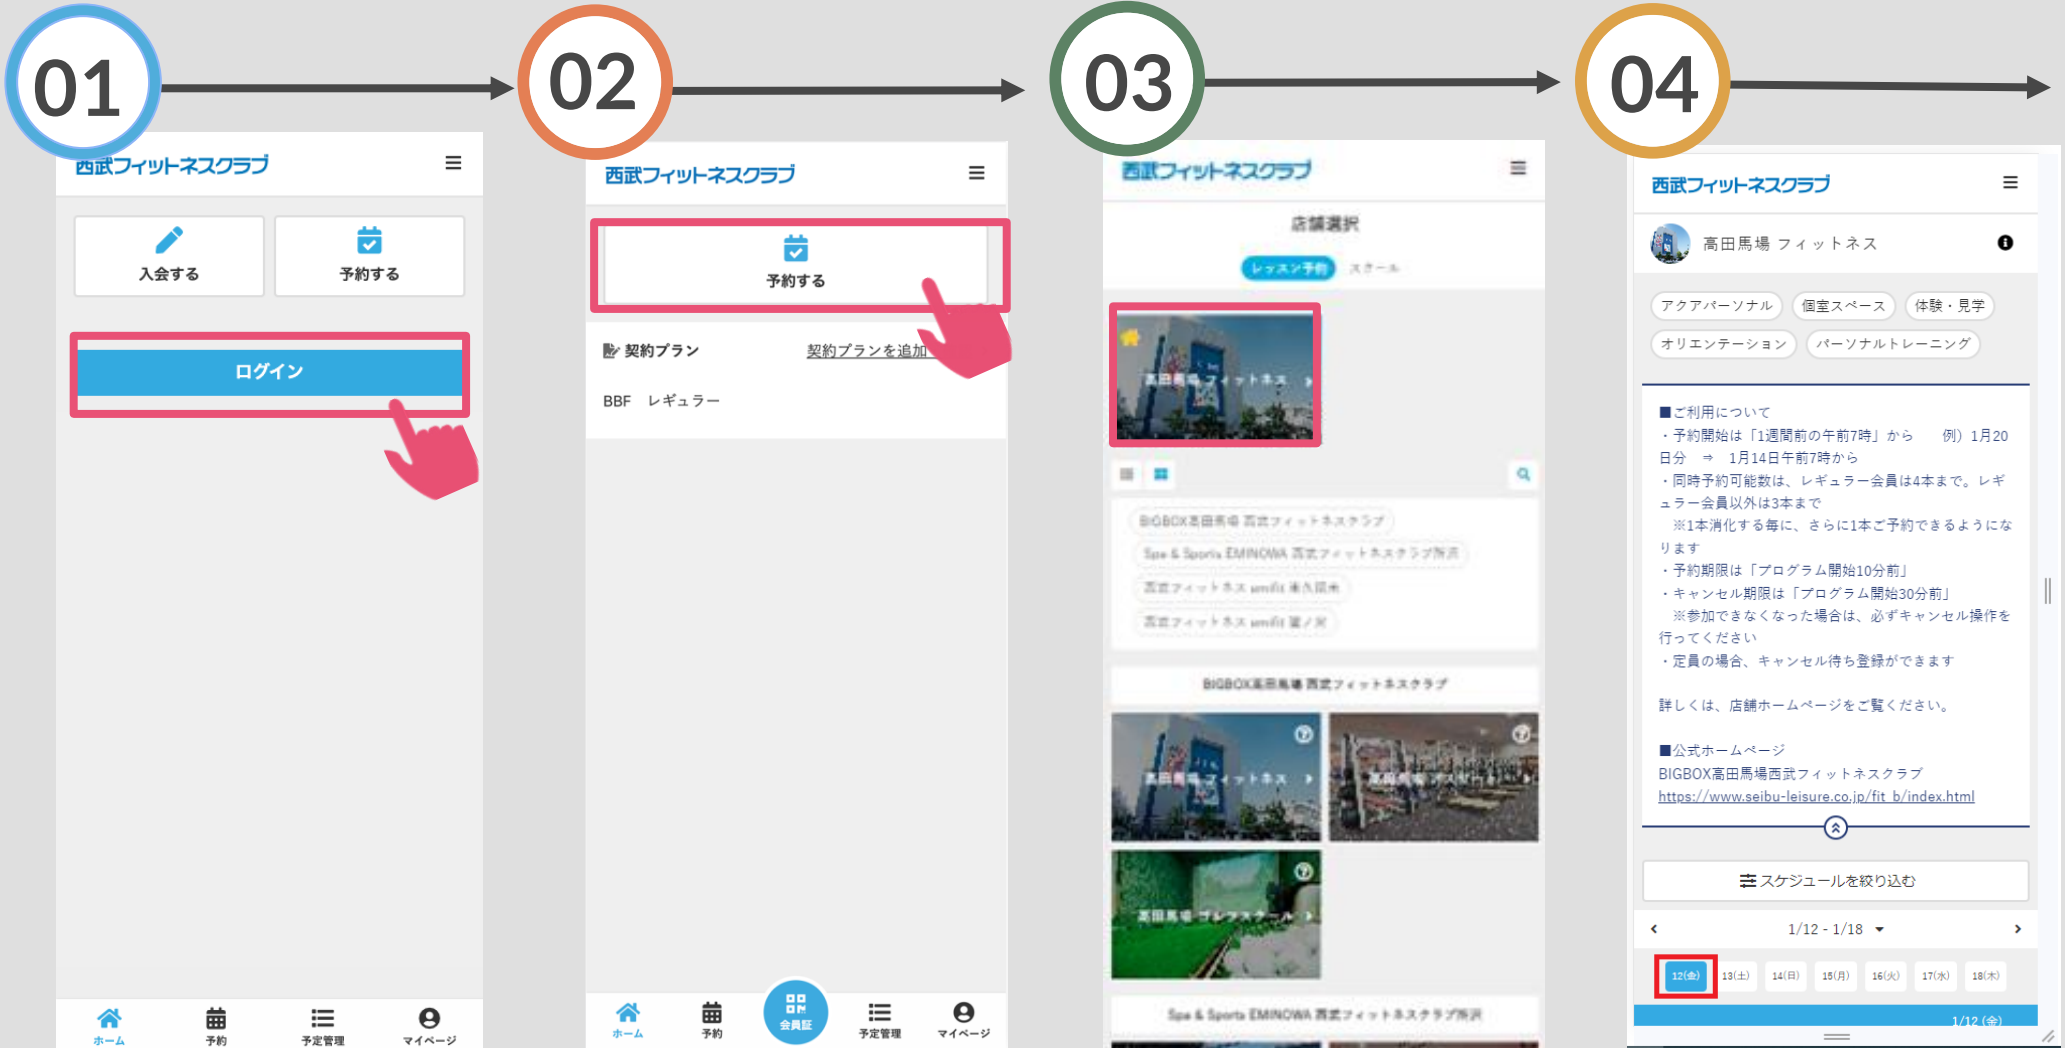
01

西武フィットネスクラブ

入会する

予約する

ログイン

ホーム 予約 予定管理 マイページ

02

西武フィットネスクラブ

予約する

契約プラン 契約プランを追加

BBF レギュラー

ホーム 予約 会員証 予定管理 マイページ

03

西武フィットネスクラブ

店舗選択

レッスン予約 スクール

高田馬場フィットネス

BIGBOX高田馬場 西武フィットネスクラブ

Spa & Sports EMINOWA 西武フィットネスクラブ所沢

西武フィットネス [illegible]

西武フィットネス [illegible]

BIGBOX高田馬場 西武フィットネスクラブ

高田馬場フィットネス

高田馬場 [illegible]

高田馬場 ゴルフスクール

Spa & Sports EMINOWA 西武フィットネスクラブ所沢

04

西武フィットネスクラブ

高田馬場 フィットネス

アクアパーソナル 個室スペース 体験・見学

オリエンテーション パーソナルトレーニング

■ご利用について
・予約開始は「1週間前の午前7時」から 例）1月20日分 ⇒ 1月14日午前7時から
・同時予約可能数は、レギュラー会員は4本まで。レギュラー会員以外は3本まで
※1本消化する毎に、さらに1本ご予約できるようになります
・予約期限は「プログラム開始10分前」
・キャンセル期限は「プログラム開始30分前」
※参加できなくなった場合は、必ずキャンセル操作を行ってください
・定員の場合、キャンセル待ち登録ができます

詳しくは、店舗ホームページをご覧ください。

■公式ホームページ
BIGBOX高田馬場西武フィットネスクラブ
https://www.seibu-leisure.co.jp/fit_b/index.html

スケジュールを絞り込む

1/12 - 1/18

12(金) 13(土) 14(日) 15(月) 16(火) 17(水) 18(木)

1/12 (金)